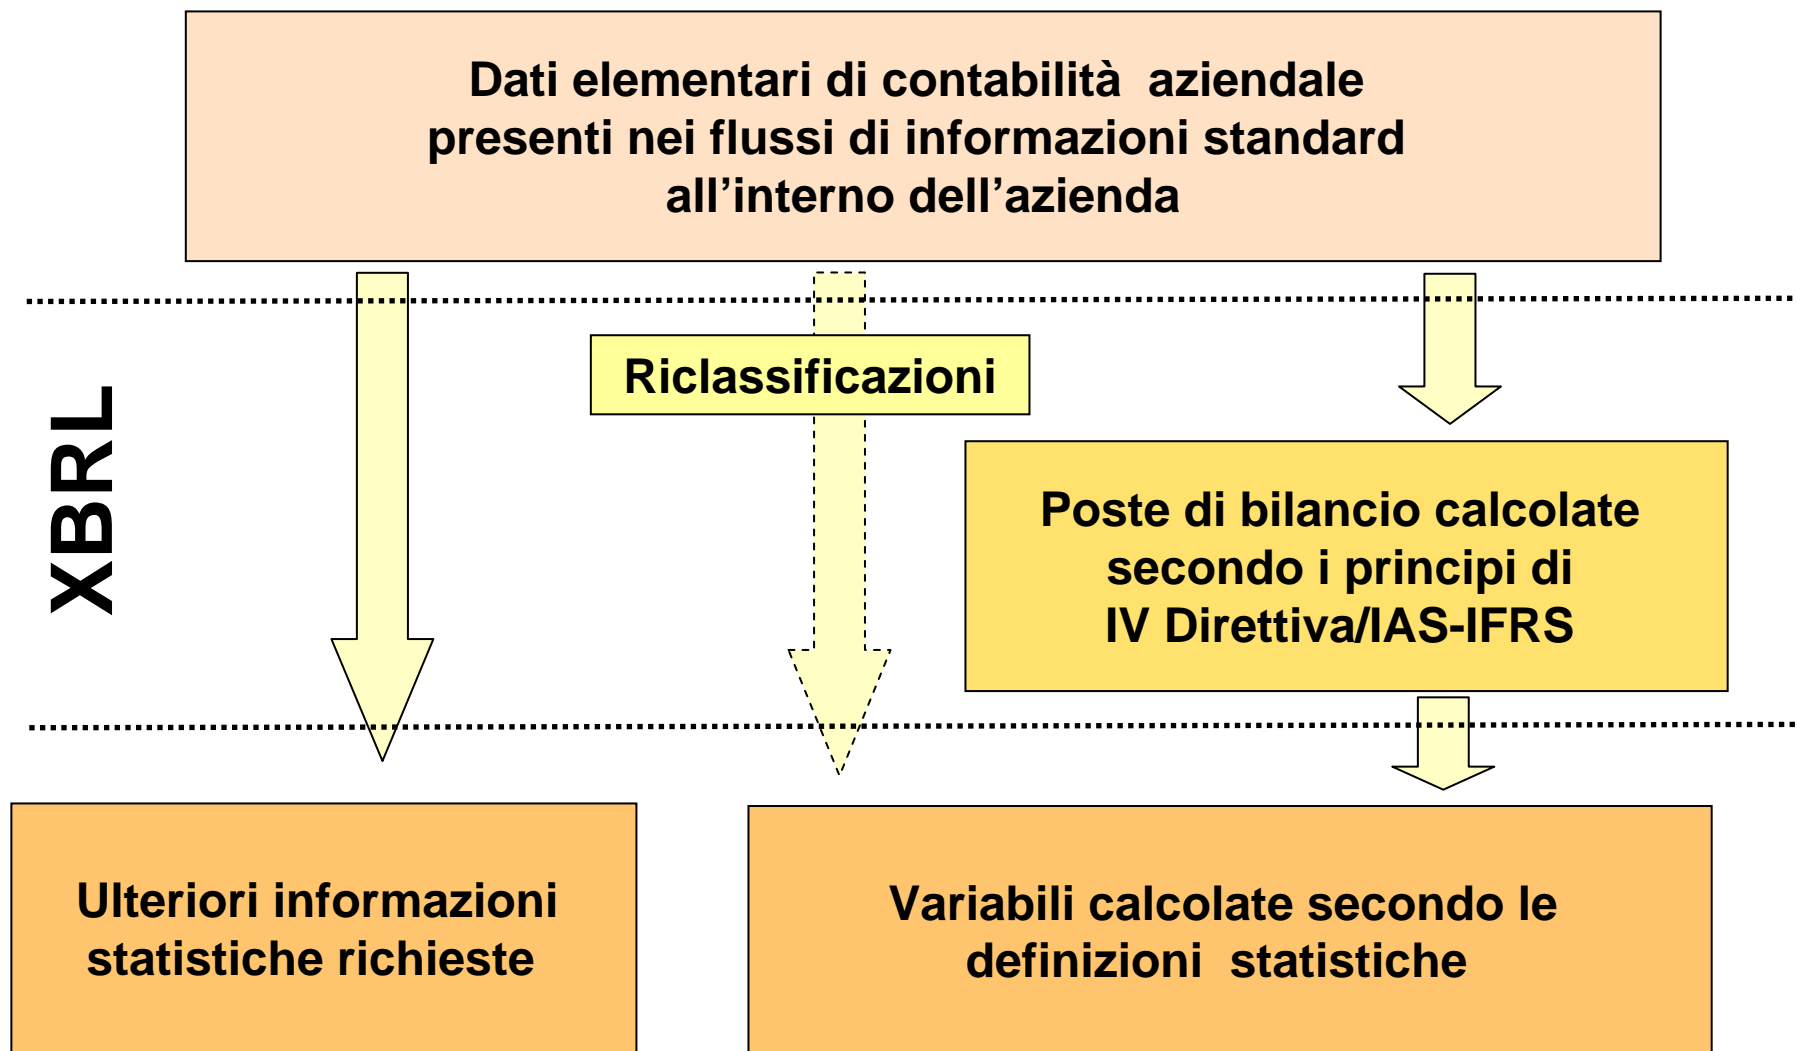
Dati elementari di contabilità aziendale presenti nei flussi di informazioni standard all'interno dell'azienda

XBRL

Riclassificazioni

Poste di bilancio calcolate secondo i principi di IV Direttiva/IAS-IFRS

Ulteriori informazioni statistiche richieste

Variabili calcolate secondo le definizioni statistiche